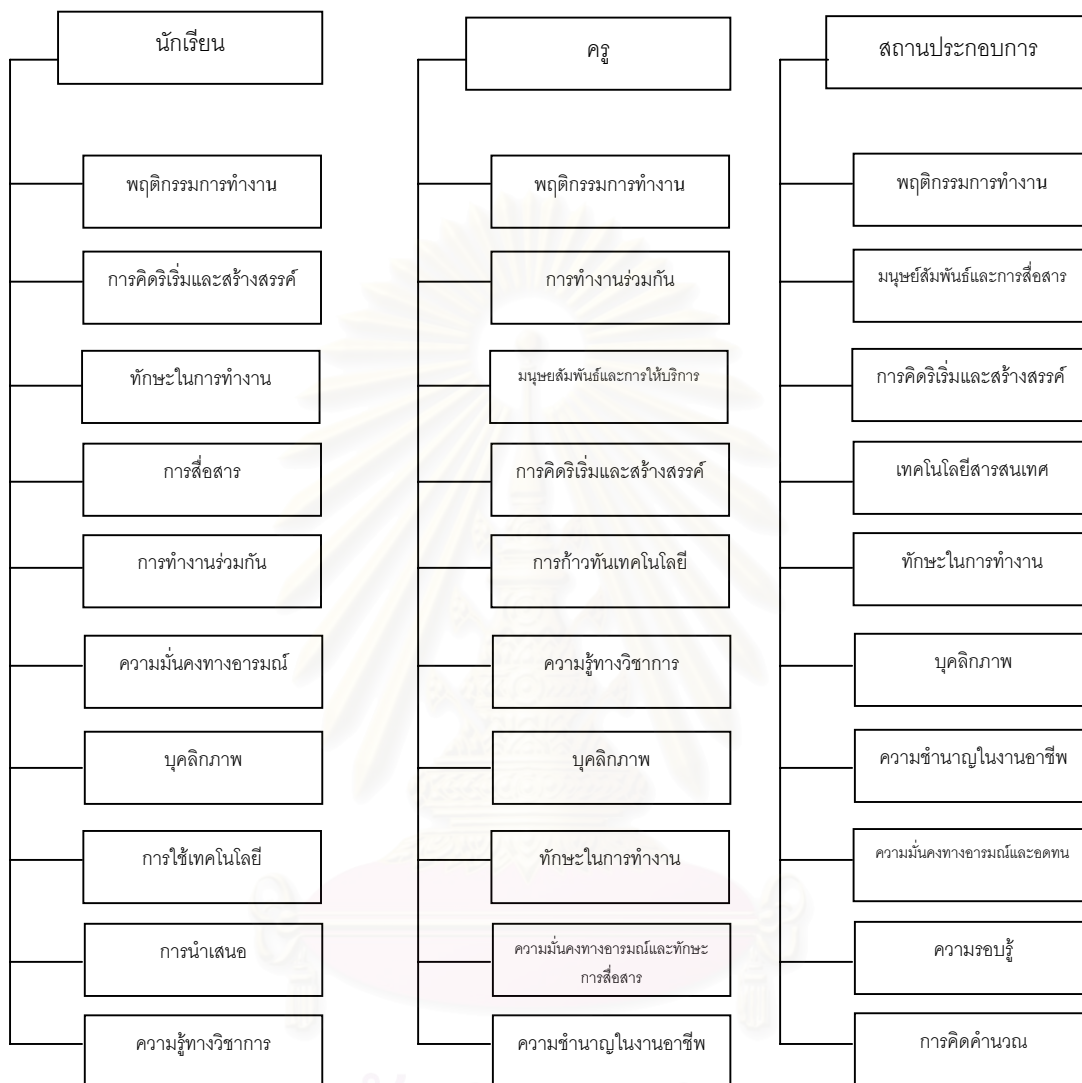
นักเรียน

พฤติกรรมการทำงาน

การคิดริเริ่มและสร้างสรรค์

ทักษะในการทำงาน

การสื่อสาร

การทำงานร่วมกัน

ความมั่นคงทางอารมณ์

บุคลิกภาพ

การใช้เทคโนโลยี

การนำเสนอ

ความรู้ทางวิชาการ

ครู

พฤติกรรมการทำงาน

การทำงานร่วมกัน

มนุษยสัมพันธ์และการให้บริการ

การคิดริเริ่มและสร้างสรรค์

การก้าวทันเทคโนโลยี

ความรู้ทางวิชาการ

บุคลิกภาพ

ทักษะในการทำงาน

ความมั่นคงทางอารมณ์และทักษะการสื่อสาร

ความชำนาญในงานอาชีพ

สถานประกอบการ

พฤติกรรมการทำงาน

มนุษย์สัมพันธ์และการสื่อสาร

การคิดริเริ่มและสร้างสรรค์

เทคโนโลยีสารสนเทศ

ทักษะในการทำงาน

บุคลิกภาพ

ความชำนาญในงานอาชีพ

ความมั่นคงทางอารมณ์และอดทน

ความรอบรู้

การคิดคำนวณ